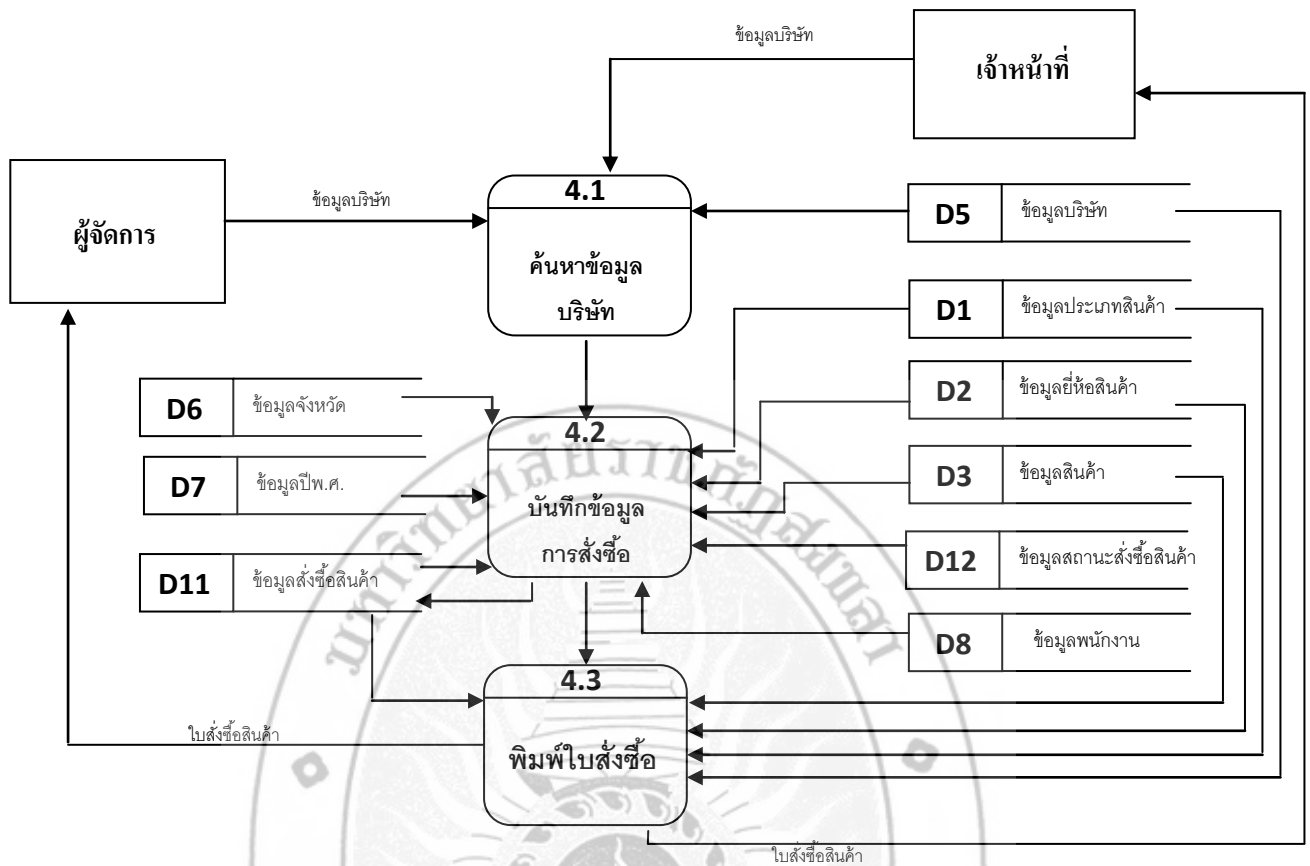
ข้อมูลบริษัท

เจ้าหน้าที่

ผู้จัดการ

ข้อมูลบริษัท

4.1

ค้นหาข้อมูลบริษัท

D5 ข้อมูลบริษัท

D1 ข้อมูลประเภทสินค้า

D2 ข้อมูลยี่ห้อสินค้า

D3 ข้อมูลสินค้า

D12 ข้อมูลสถานะสั่งซื้อสินค้า

D8 ข้อมูลพนักงาน

D6 ข้อมูลจังหวัด

D7 ข้อมูลปีพ.ศ.

D11 ข้อมูลสั่งซื้อสินค้า

4.2

บันทึกข้อมูลการสั่งซื้อ

4.3

พิมพ์ใบสั่งซื้อ

ใบสั่งซื้อสินค้า

ใบสั่งซื้อสินค้า